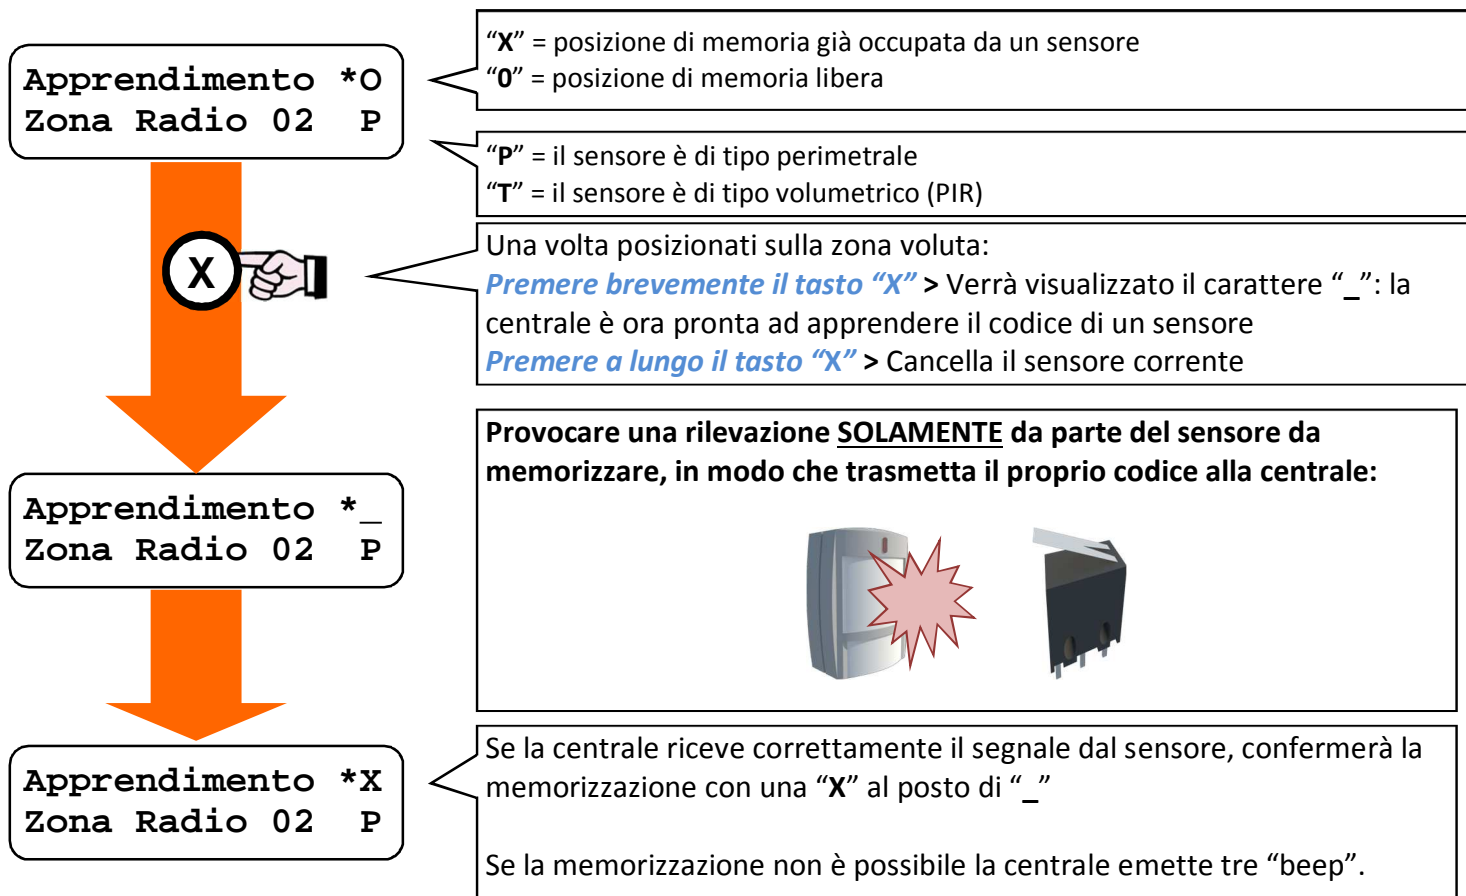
Apprendimento *O
Zona Radio 02 P

"X" = posizione di memoria già occupata da un sensore
"0" = posizione di memoria libera

"P" = il sensore è di tipo perimetrale
"T" = il sensore è di tipo volumetrico (PIR)

X

Una volta posizionati sulla zona voluta:
*Premere brevemente il tasto "X"* > Verrà visualizzato il carattere "_": la centrale è ora pronta ad apprendere il codice di un sensore
*Premere a lungo il tasto "X"* > Cancella il sensore corrente

Provocare una rilevazione SOLAMENTE da parte del sensore da memorizzare, in modo che trasmetta il proprio codice alla centrale:

Apprendimento *_
Zona Radio 02 P

Apprendimento *X
Zona Radio 02 P

Se la centrale riceve correttamente il segnale dal sensore, confermerà la memorizzazione con una "X" al posto di "_"

Se la memorizzazione non è possibile la centrale emette tre "beep".